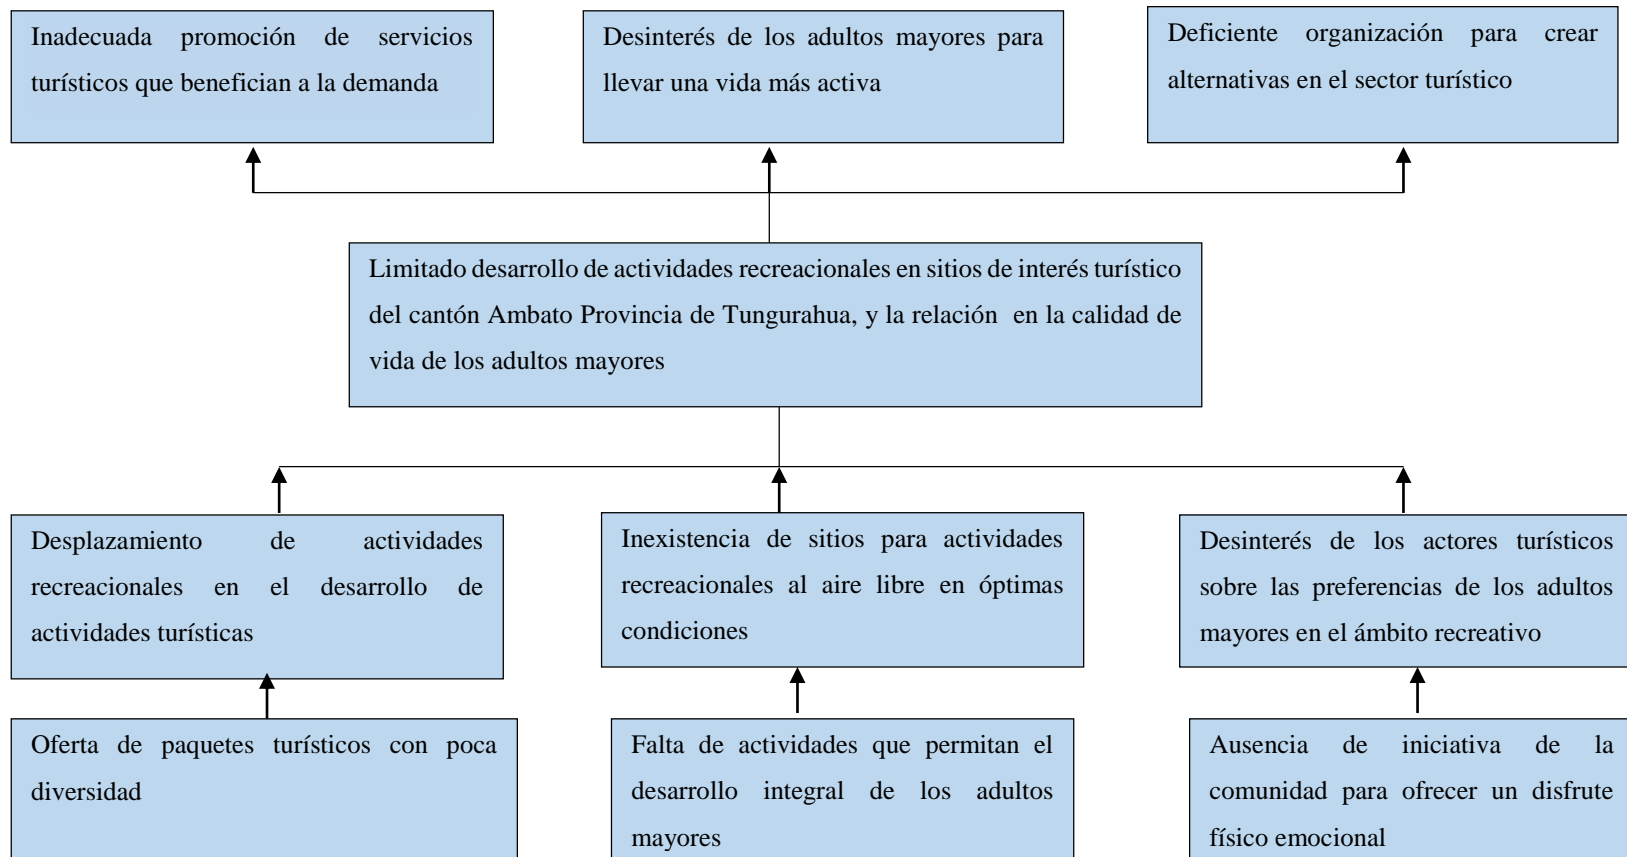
Inadecuada promoción de servicios turísticos que benefician a la demanda

Desinterés de los adultos mayores para llevar una vida más activa

Deficiente organización para crear alternativas en el sector turístico

Limitado desarrollo de actividades recreacionales en sitios de interés turístico del cantón Ambato Provincia de Tungurahua, y la relación en la calidad de vida de los adultos mayores

Desplazamiento de actividades recreacionales en el desarrollo de actividades turísticas

Inexistencia de sitios para actividades recreacionales al aire libre en óptimas condiciones

Desinterés de los actores turísticos sobre las preferencias de los adultos mayores en el ámbito recreativo

Oferta de paquetes turísticos con poca diversidad

Falta de actividades que permitan el desarrollo integral de los adultos mayores

Ausencia de iniciativa de la comunidad para ofrecer un disfrute físico emocional